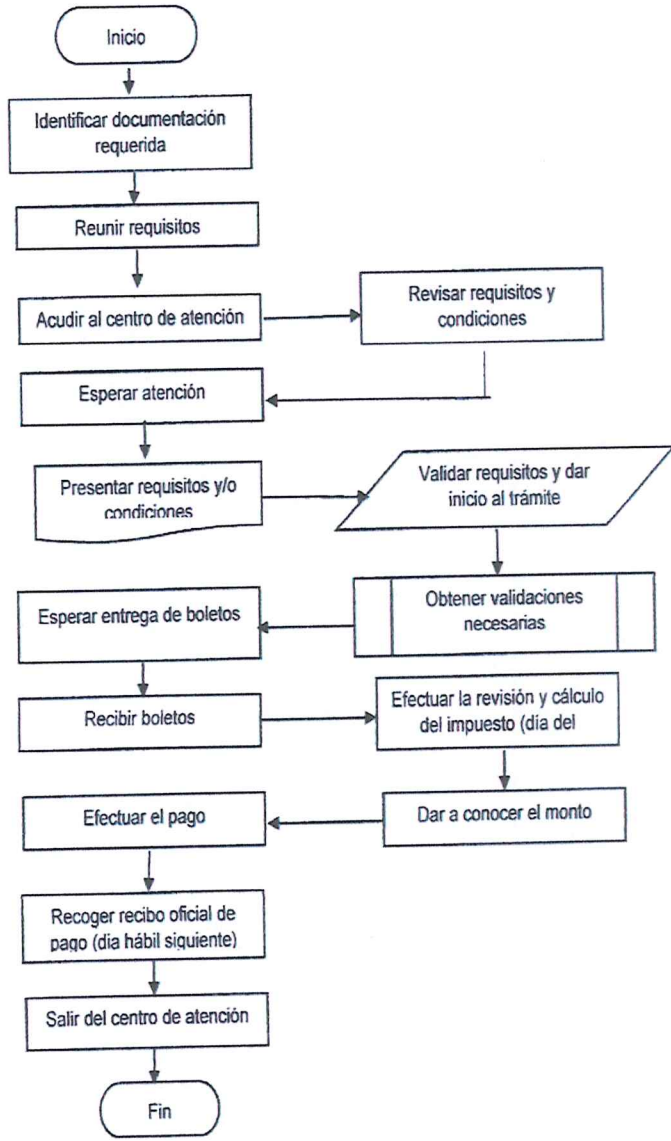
Inicio

Identificar documentación requerida

Reunir requisitos

Acudir al centro de atención

Revisar requisitos y condiciones

Esperar atención

Presentar requisitos y/o condiciones

Validar requisitos y dar inicio al trámite

Obtener validaciones necesarias

Esperar entrega de boletos

Recibir boletos

Efectuar la revisión y cálculo del impuesto (día del

Dar a conocer el monto

Efectuar el pago

Recoger recibo oficial de pago (dia hábil siguiente)

Salir del centro de atención

Fin